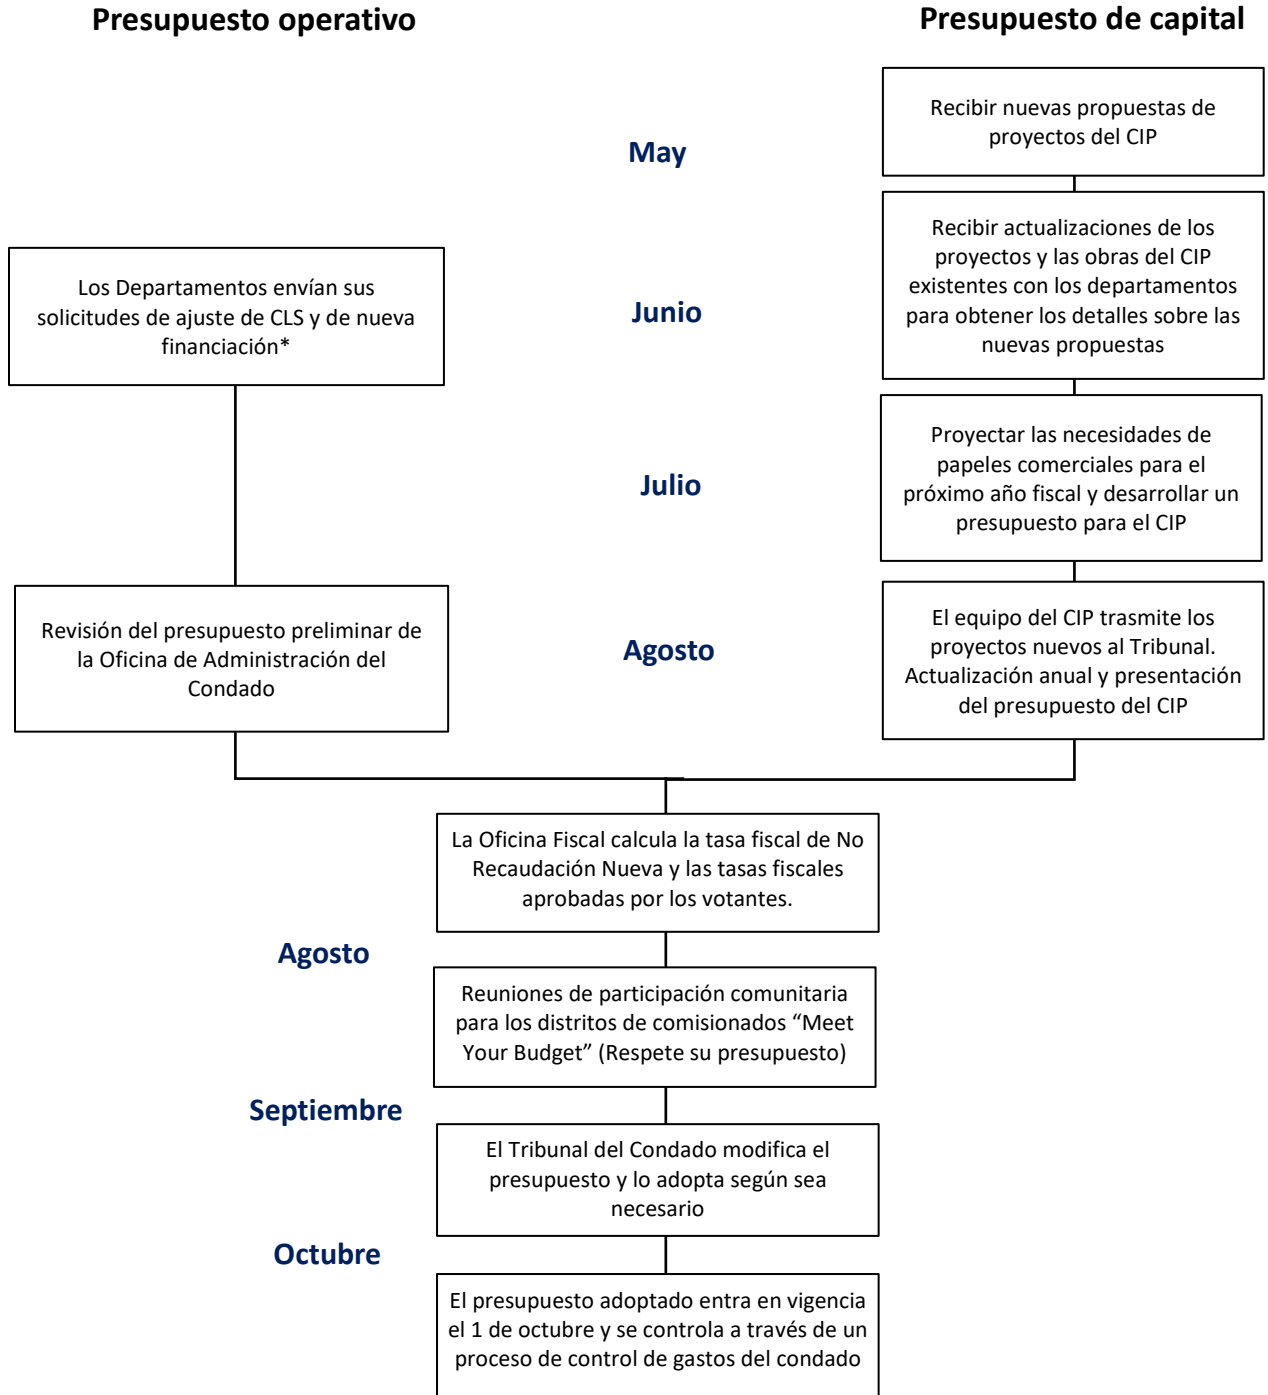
Presupuesto operativo

Presupuesto de capital

Recibir nuevas propuestas de proyectos del CIP

May

Los Departamentos envían sus solicitudes de ajuste de CLS y de nueva financiación*

Junio

Recibir actualizaciones de los proyectos y las obras del CIP existentes con los departamentos para obtener los detalles sobre las nuevas propuestas

Julio

Proyectar las necesidades de papeles comerciales para el próximo año fiscal y desarrollar un presupuesto para el CIP

Revisión del presupuesto preliminar de la Oficina de Administración del Condado

Agosto

El equipo del CIP trasmite los proyectos nuevos al Tribunal. Actualización anual y presentación del presupuesto del CIP

La Oficina Fiscal calcula la tasa fiscal de No Recaudación Nueva y las tasas fiscales aprobadas por los votantes.

Agosto

Reuniones de participación comunitaria para los distritos de comisionados “Meet Your Budget” (Respete su presupuesto)

Septiembre

El Tribunal del Condado modifica el presupuesto y lo adopta según sea necesario

Octubre

El presupuesto adoptado entra en vigencia el 1 de octubre y se controla a través de un proceso de control de gastos del condado